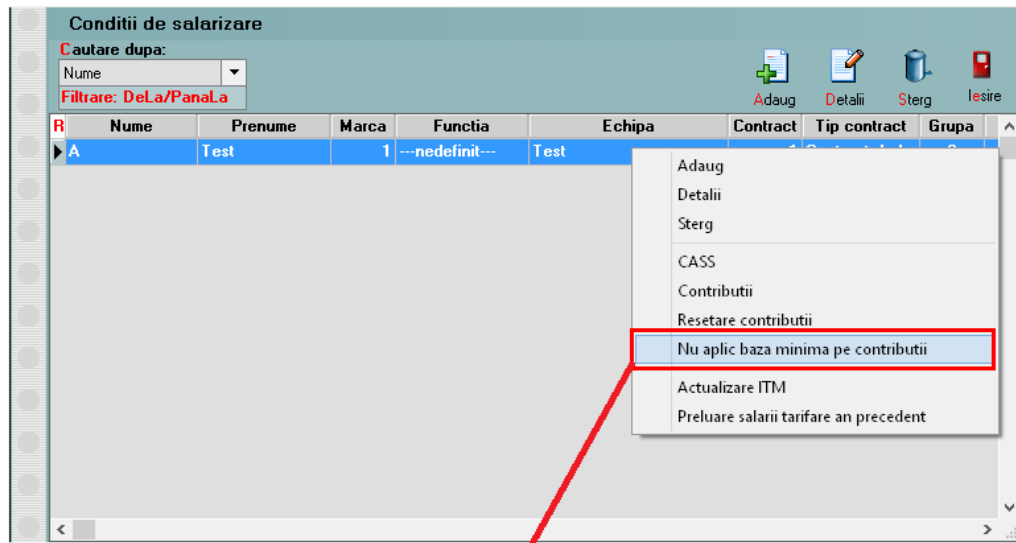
Conditii de salarizare

Cautare dupa:

Nume

Filtrare: DeLa/PanaLa

Adaug Detalii Sterg Iesire

| R | Nume | Prenume | Marca | Functia | Echipa | Contract | Tip contract | Grupa |
|---|---|---|---|---|---|---|---|---|
| | A | Test | 1 | ---nedefinit--- | Test | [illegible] | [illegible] | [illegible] |

Adaug
Detalii
Sterg
CASS
Contributii
Resetare contributii
Nu aplic baza minima pe contributii
Actualizare ITM
Preluare salarii tarifare an precedent